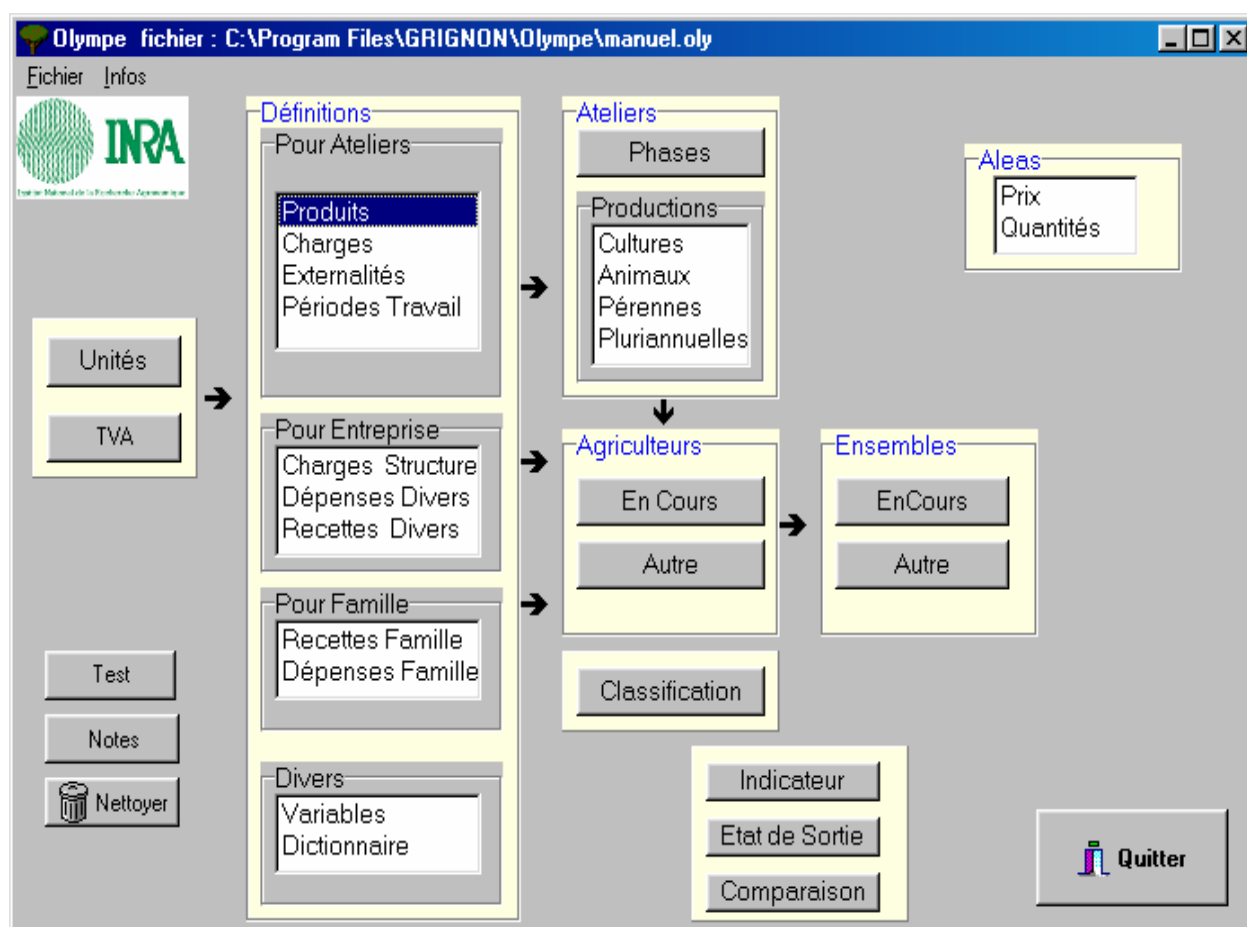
Olympe fichier : C:\Program Files\GRIGNON\Olympe\manuel.oly

Fichier Infos

INRA

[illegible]

Définitions

Pour Ateliers

Produits
Charges
Externalités
Périodes Travail

Unités

TVA

Pour Entreprise

Charges Structure
Dépenses Divers
Recettes Divers

Pour Famille

Recettes Famille
Dépenses Famille

Divers

Variables
Dictionnaire

Ateliers

Phases

Productions

Cultures
Animaux
Pérennes
Pluriannuelles

Agriculteurs

En Cours

Autre

Ensembles

EnCours

Autre

Aleas

Prix
Quantités

Classification

Test

Notes

Nettoyer

Indicateur

Etat de Sortie

Comparaison

Quitter